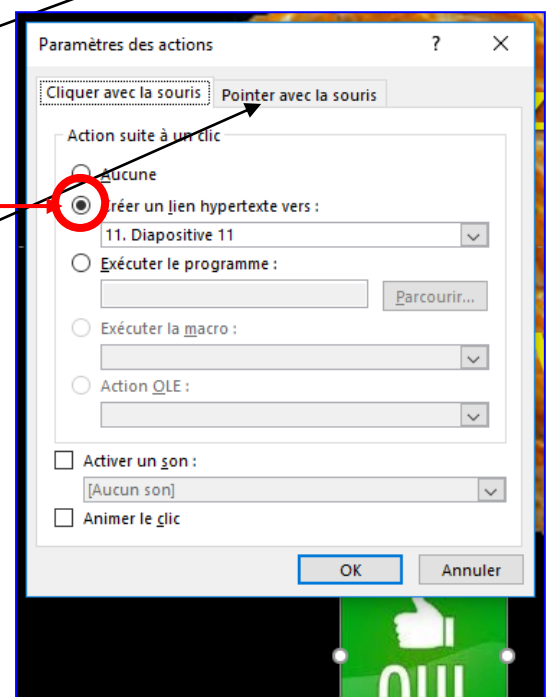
Paramètres des actions ? ×

Cliquer avec la souris | Pointer avec la souris

Action suite à un clic

Aucune

Créer un lien hypertexte vers :

11. Diapositive 11

Exécuter le programme :

Parcourir...

Exécuter la macro :

Action OLE :

Activer un son :

[Aucun son]

Animer le clic

OK Annuler

OUI